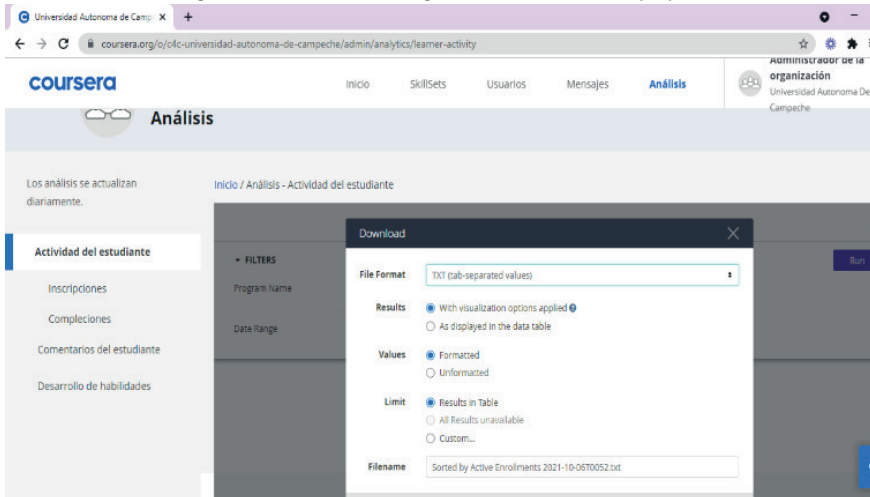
Universidad Autonoma de Camp ×  +

coursera.org/o/c4c-universidad-autonoma-de-campeche/admin/analytics/learner-activity

coursera

Inicio   SkillSets   Usuarios   Mensajes   Análisis

Administrador de la organización
Universidad Autonoma De Campeche

Análisis

Los análisis se actualizan diariamente.

Inicio / Análisis - Actividad del estudiante

Actividad del estudiante

Inscripciones

Compleciones

Comentarios del estudiante

Desarrollo de habilidades

FILTERS

Program Name

Date Range

Run

Download

File Format   TXT (tab-separated values)

Results   With visualization options applied
As displayed in the data table

Values   Formatted
Unformatted

Limit   Results in Table
All Results unavailable
Custom...

Filename   Sorted by Active Enrollments 2021-10-06T0052.txt